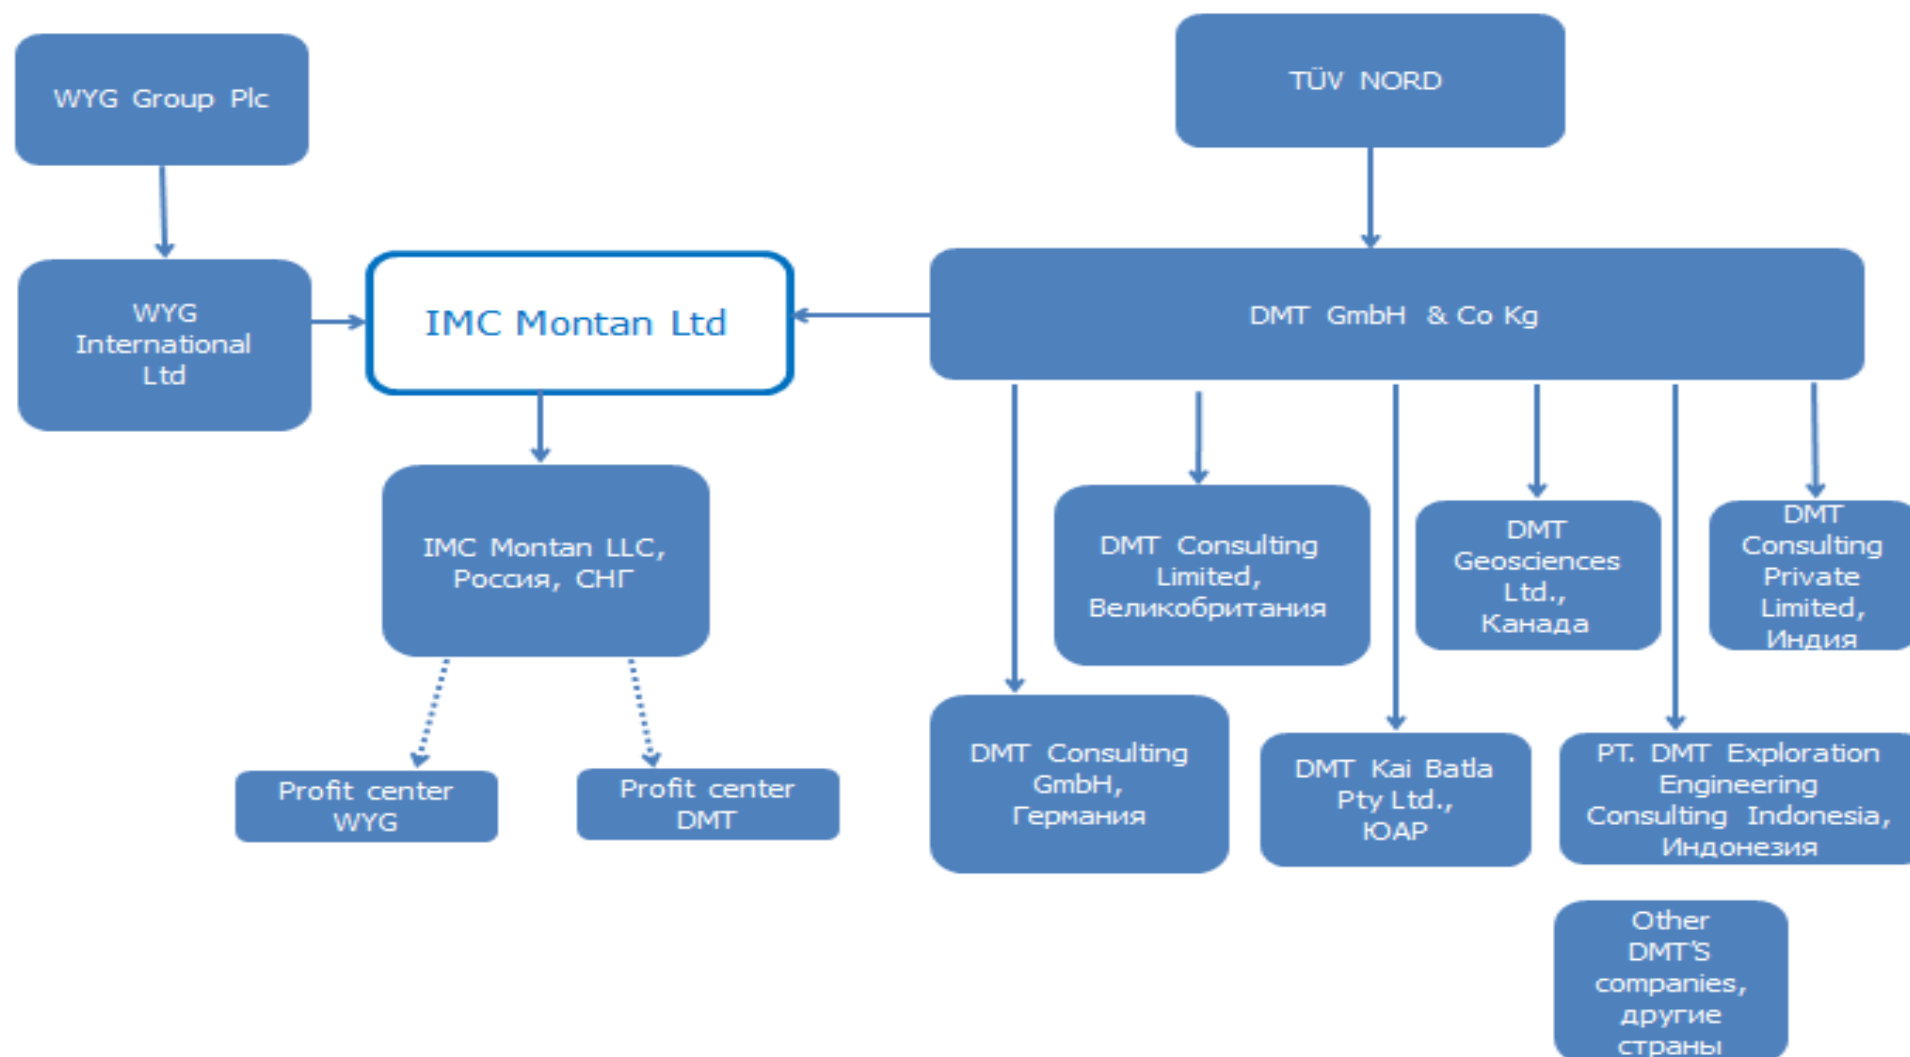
WYG Group Plc

TÜV NORD

WYG International Ltd

IMC Montan Ltd

DMT GmbH & Co Kg

IMC Montan LLC, Россия, СНГ

DMT Consulting Limited, Великобритания

DMT Geosciences Ltd., Канада

DMT Consulting Private Limited, Индия

Profit center WYG

Profit center DMT

DMT Consulting GmbH, Германия

DMT Kai Batla Pty Ltd., ЮАР

PT. DMT Exploration Engineering Consulting Indonesia, Индонезия

Other DMT'S companies, другие страны